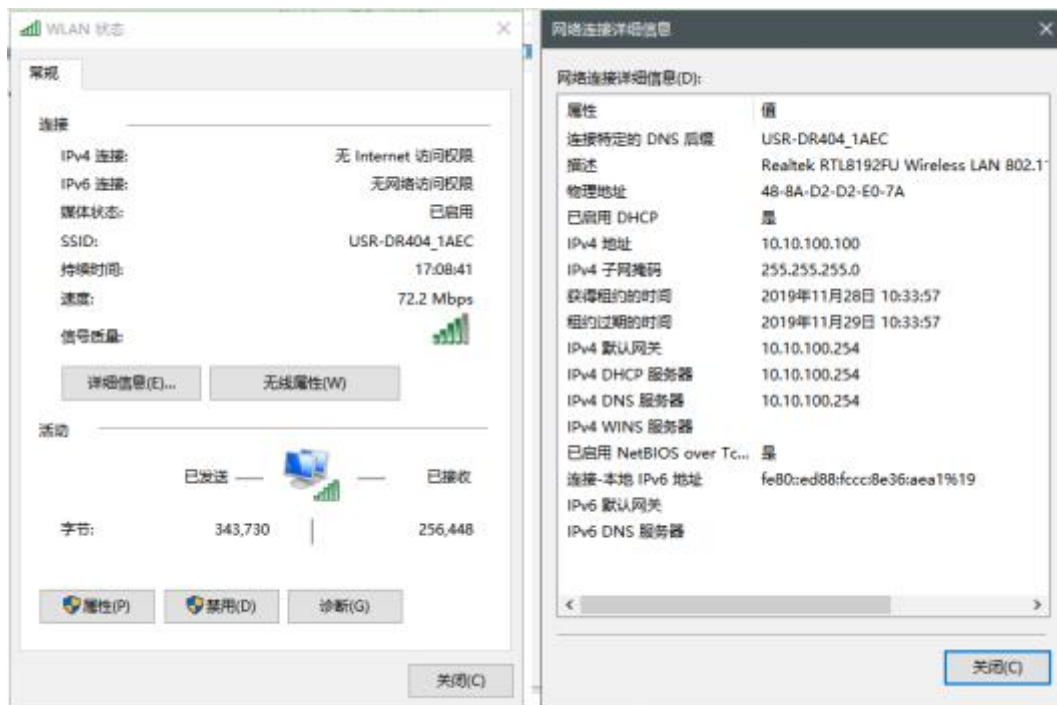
WLAN 状态

常规

连接

IPv4 连接: 无 Internet 访问权限
IPv6 连接: 无网络访问权限
媒体状态: 已启用
SSID: USR-DR404_1AEC
持续时间: 17:08:41
速度: 72.2 Mbps
信号质量:

详细信息(E)... 无线属性(W)

活动

已发送 — — 已接收

字节: 343,730 | 256,448

属性(P) 禁用(D) 诊断(G)

关闭(C)

网络连接详细信息

网络连接详细信息(D):

| 属性 | 值 |
|---|---|
| 连接特定的 DNS 后缀 | USR-DR404_1AEC |
| 描述 | Realtek RTL8192FU Wireless LAN 802.1 |
| 物理地址 | 48-8A-D2-D2-E0-7A |
| 已启用 DHCP | 是 |
| IPv4 地址 | 10.10.100.100 |
| IPv4 子网掩码 | 255.255.255.0 |
| 获得租约的时间 | 2019年11月28日 10:33:57 |
| 租约过期的时间 | 2019年11月29日 10:33:57 |
| IPv4 默认网关 | 10.10.100.254 |
| IPv4 DHCP 服务器 | 10.10.100.254 |
| IPv4 DNS 服务器 | 10.10.100.254 |
| IPv4 WINS 服务器 | |
| 已启用 NetBIOS over Tc... | 是 |
| 连接-本地 IPv6 地址 | fe80::ed88:fccc:8e36:aea1%19 |
| IPv6 默认网关 | |
| IPv6 DNS 服务器 | |

关闭(C)